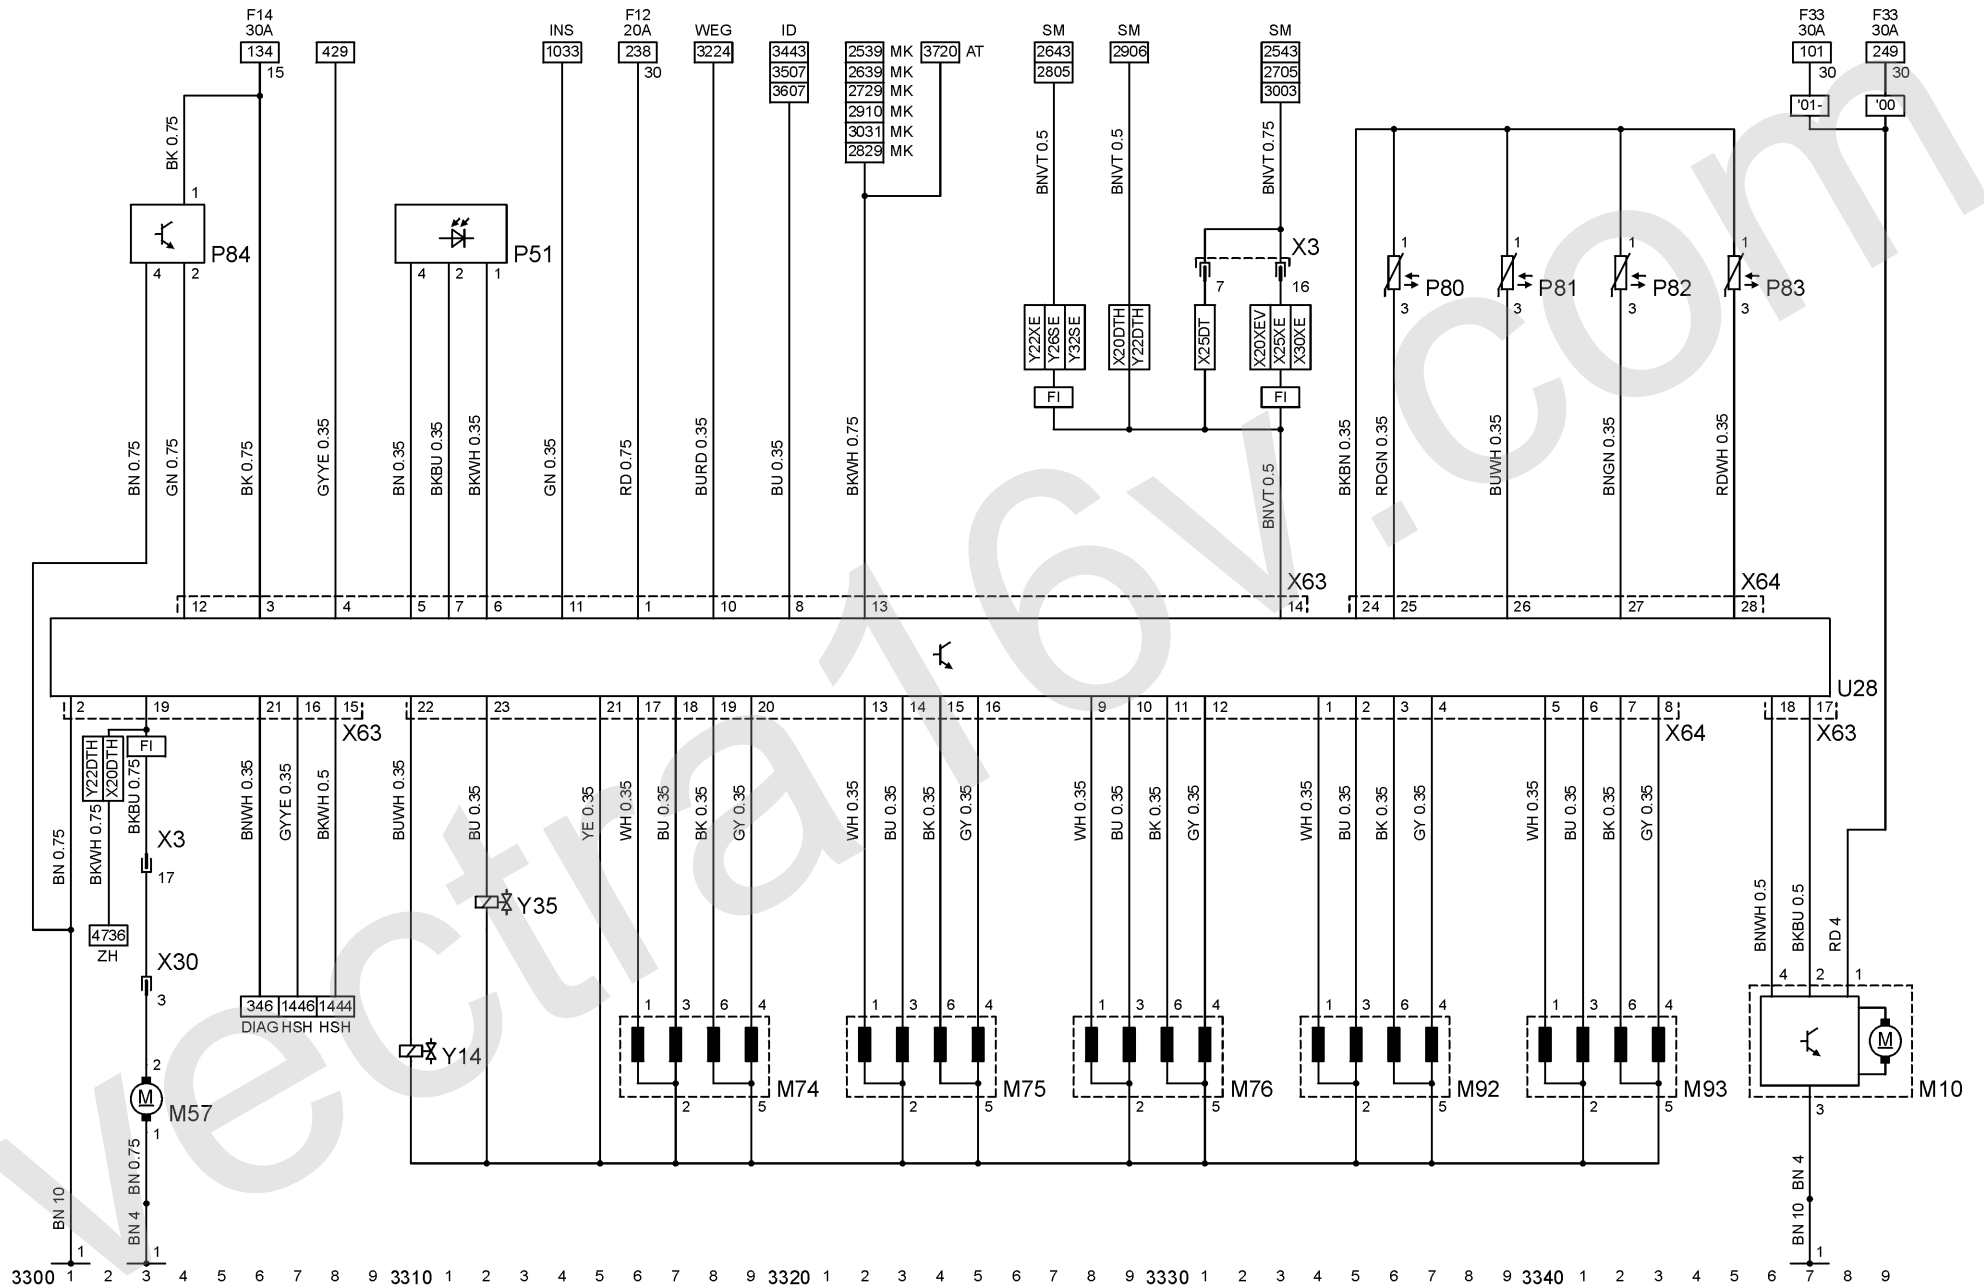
F14 30A 134 15
429
INS 1033
F12 20A 238 30
WEG 3224
ID 3443 3507 3607
2539 MK 2639 MK 2729 MK 2910 MK 3031 MK 2829 MK
3720 AT
SM 2643 2805
SM 2906
SM 2543 2705 3003
F33 30A 101 30 '01-
F33 30A 249 30 '00

BK 0.75
1
P84
4 2
P51
4 2 1
BNVT 0.5
BNVT 0.5
BNVT 0.75
X3
7 16
Y22XE Y26SE Y32SE
X20DTH Y22DTH
X25DT
X20XEV X25XE X30XE
FI
FI
1 P80 3
1 P81 3
1 P82 3
1 P83 3

BN 0.75 GN 0.75 BK 0.75 GYYE 0.35 BN 0.35 BKBU 0.35 BKWH 0.35 GN 0.35 RD 0.75 BURD 0.35 BU 0.35 BKWH 0.75 BNVT 0.5 BKBN 0.35 RDGN 0.35 BUWH 0.35 BNGN 0.35 RDWH 0.35

X63 X64
12 3 4 5 7 6 11 1 10 8 13 14 24 25 26 27 28
U28
2 19 21 16 15 X63 22 23 21 17 18 19 20 13 14 15 16 9 10 11 12 1 2 3 4 5 6 7 8 X64 18 17 X63

Y22DTH X20DTH
FI
BKWH 0.75 BKBU 0.75
X3 17
BN 0.75
4736 ZH
X30 3
2 M57 1
BN 0.75
BN 4
BN 10
BNWH 0.35 GYYE 0.35 BKWH 0.5
346 1446 1444 DIAG HSH HSH
BUWH 0.35 BU 0.35
Y35
Y14
YE 0.35 WH 0.35 BU 0.35 BK 0.35 GY 0.35
WH 0.35 BU 0.35 BK 0.35 GY 0.35
WH 0.35 BU 0.35 BK 0.35 GY 0.35
WH 0.35 BU 0.35 BK 0.35 GY 0.35
WH 0.35 BU 0.35 BK 0.35 GY 0.35
1 3 6 4 2 5 M74
1 3 6 4 2 5 M75
1 3 6 4 2 5 M76
1 3 6 4 2 5 M92
1 3 6 4 2 5 M93
BNWH 0.5 BKBU 0.5 RD 4
4 2 1
M
M10
3
BN 4
BN 10
1 1 1

3300 1 2 3 4 5 6 7 8 9 3310 1 2 3 4 5 6 7 8 9 3320 1 2 3 4 5 6 7 8 9 3330 1 2 3 4 5 6 7 8 9 3340 1 2 3 4 5 6 7 8 9

vectra16v.com